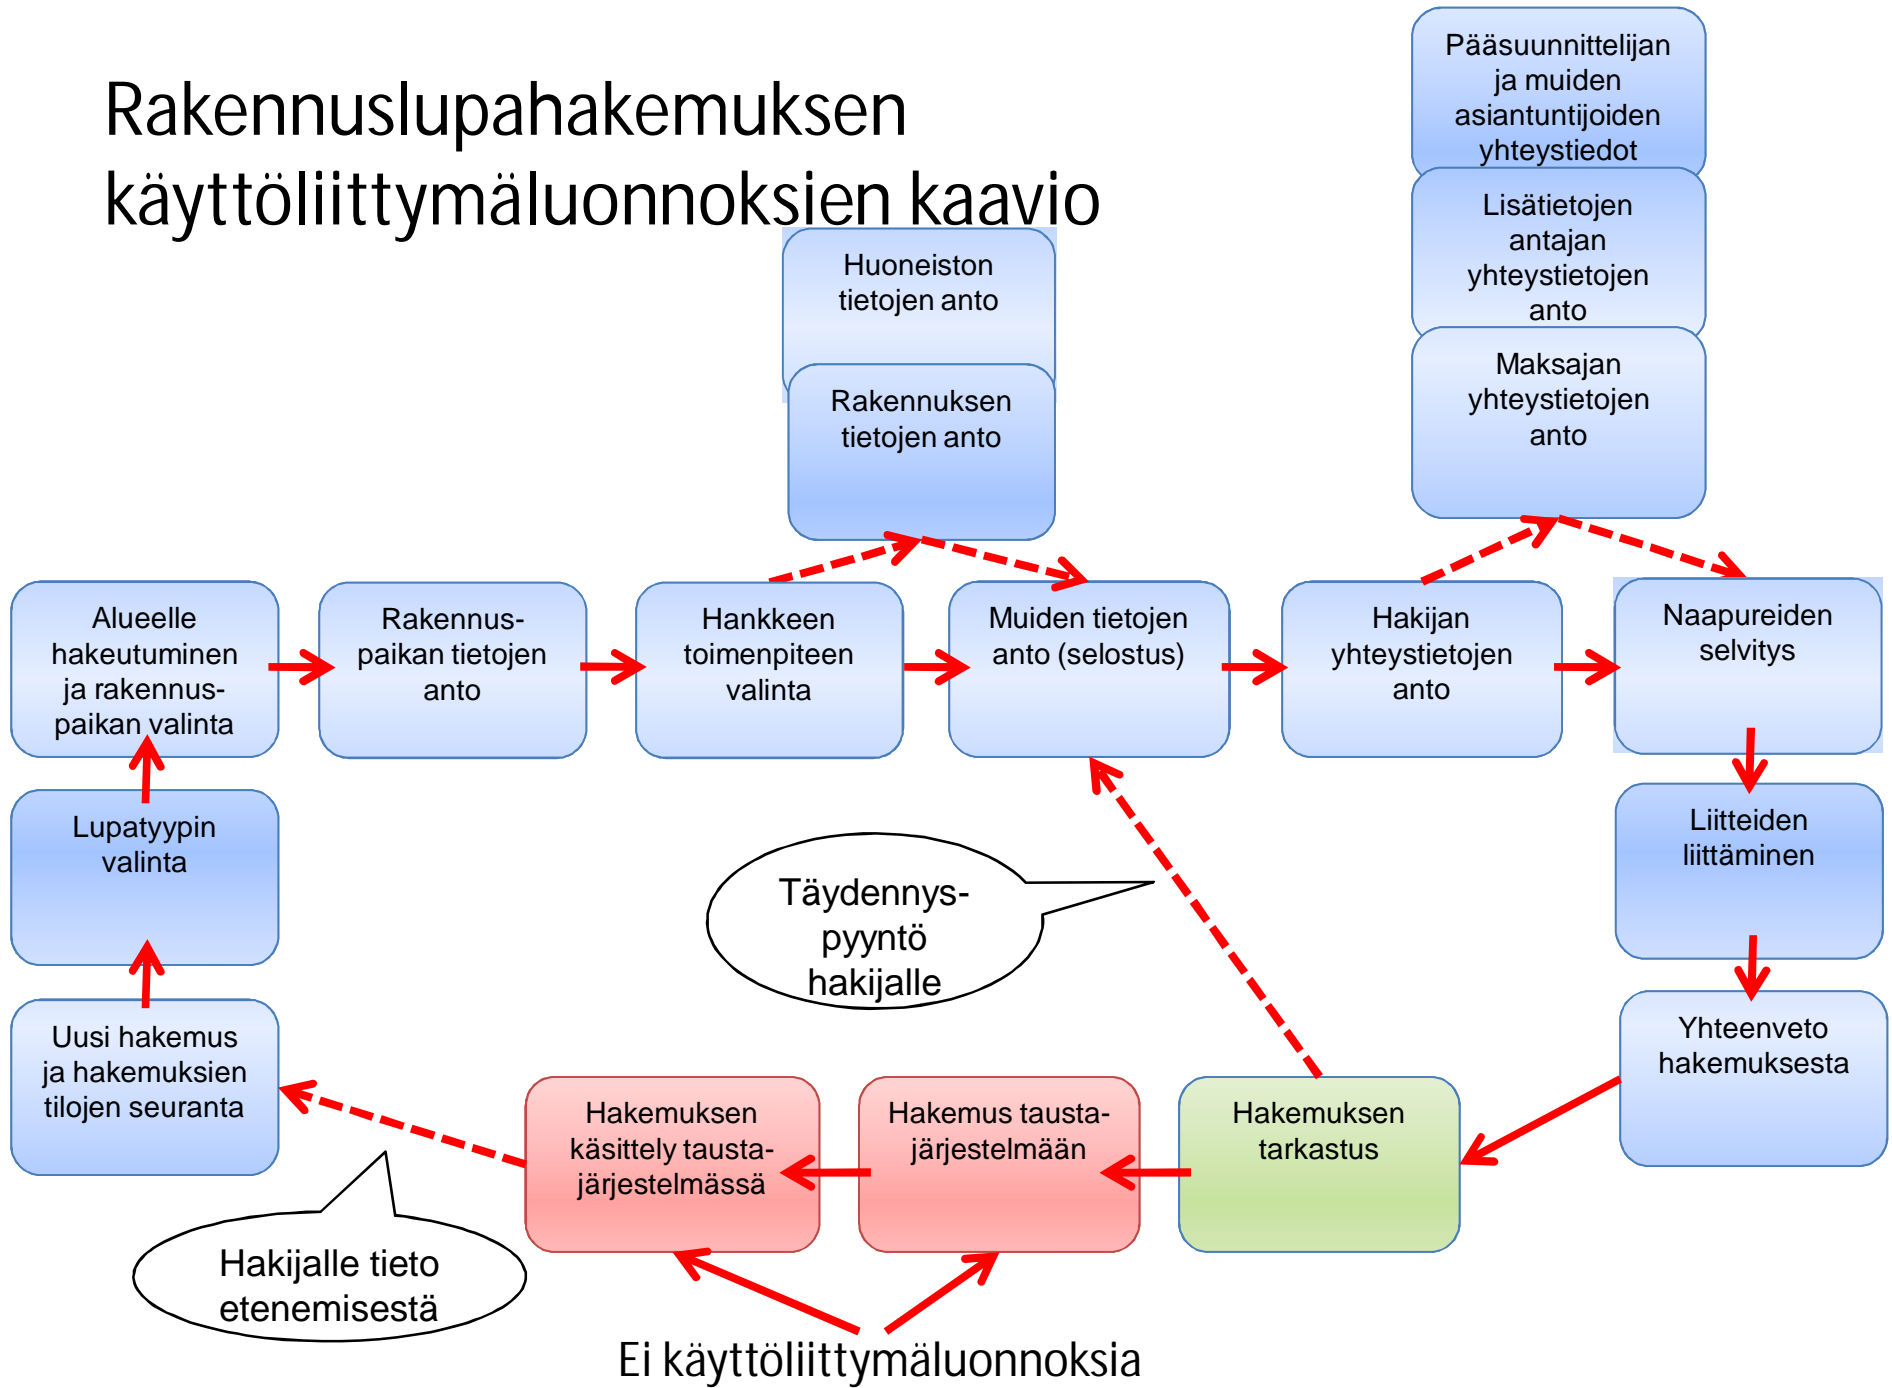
Rakennuslupahakemuksen käyttöliittymäluonnoksien kaavio

Pääsuunnittelijan ja muiden asiantuntijoiden yhteystiedot

Lisätietojen antajan yhteystietojen anto

Maksajan yhteystietojen anto

Huoneiston tietojen anto

Rakennuksen tietojen anto

Alueelle hakeutuminen ja rakennuspaikan valinta

Rakennuspaikan tietojen anto

Hankkeen toimenpiteen valinta

Muiden tietojen anto (selostus)

Hakijan yhteystietojen anto

Naapureiden selvitys

Lupatyypin valinta

Liitteiden liittäminen

Täydennyspyyntö hakijalle

Uusi hakemus ja hakemuksien tilojen seuranta

Yhteenveto hakemuksesta

Hakemuksen käsittely taustajärjestelmässä

Hakemus taustajärjestelmään

Hakemuksen tarkastus

Hakijalle tieto etenemisestä

Ei käyttöliittymäluonnoksia